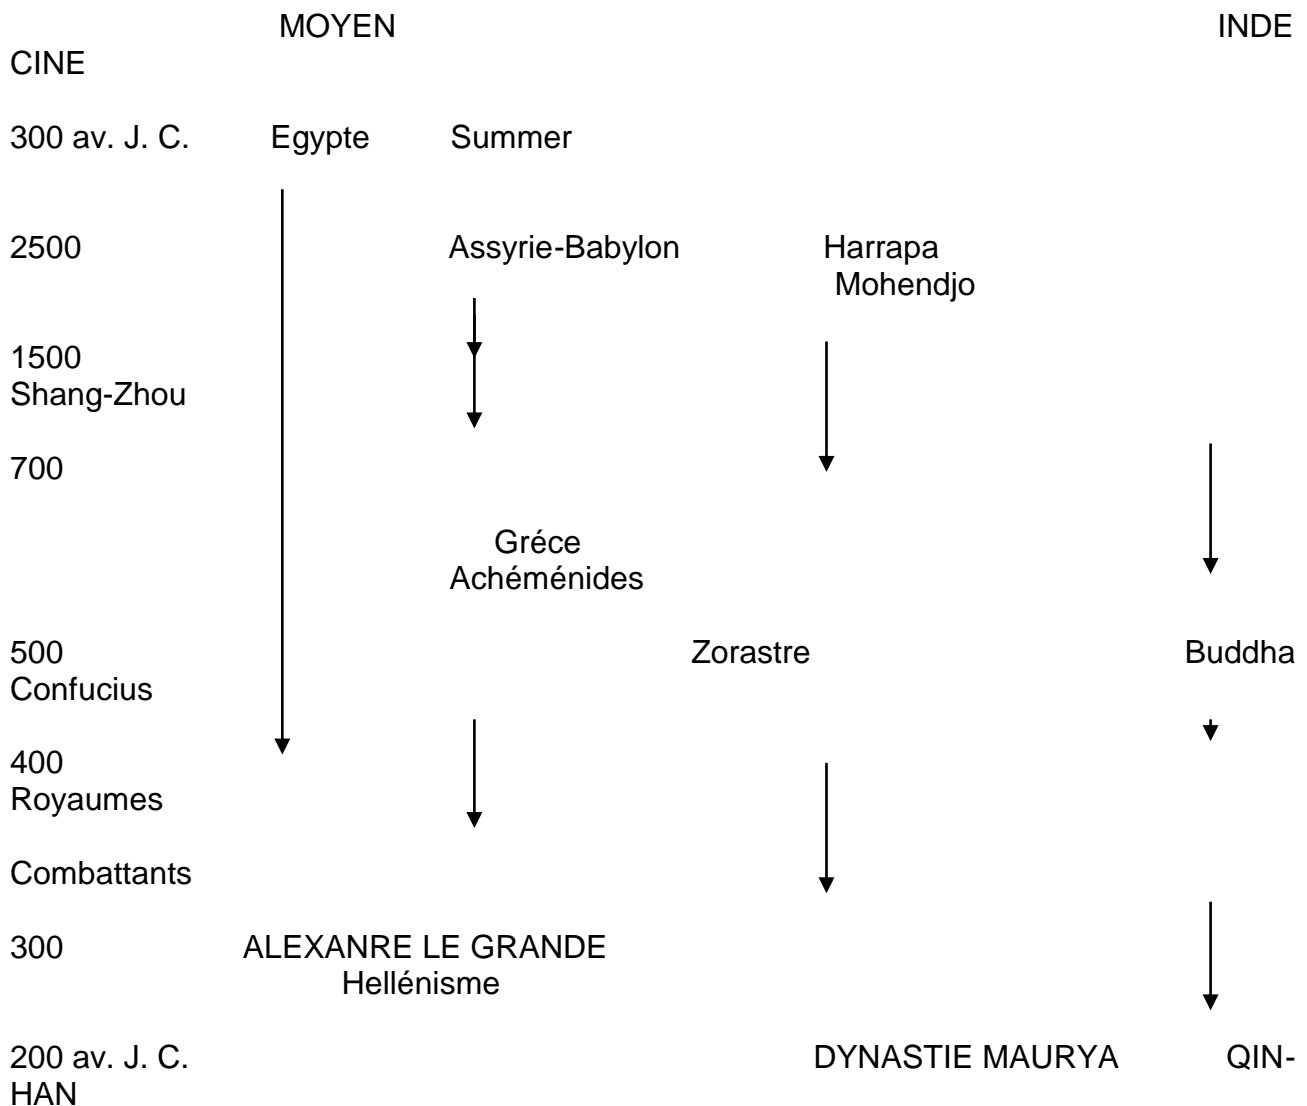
MOYEN INDE

CINE

300 av. J. C. Egypte Summer

2500 Assyrie-Babylon Harrapa Mohendjo

1500 Shang-Zhou

700

Gréce Achéménides

500 Zorastre Buddha Confucius

400 Royaumes

Combattants

300 ALEXANRE LE GRANDE Hellénisme

200 av. J. C. DYNASTIE MAURYA QIN-HAN